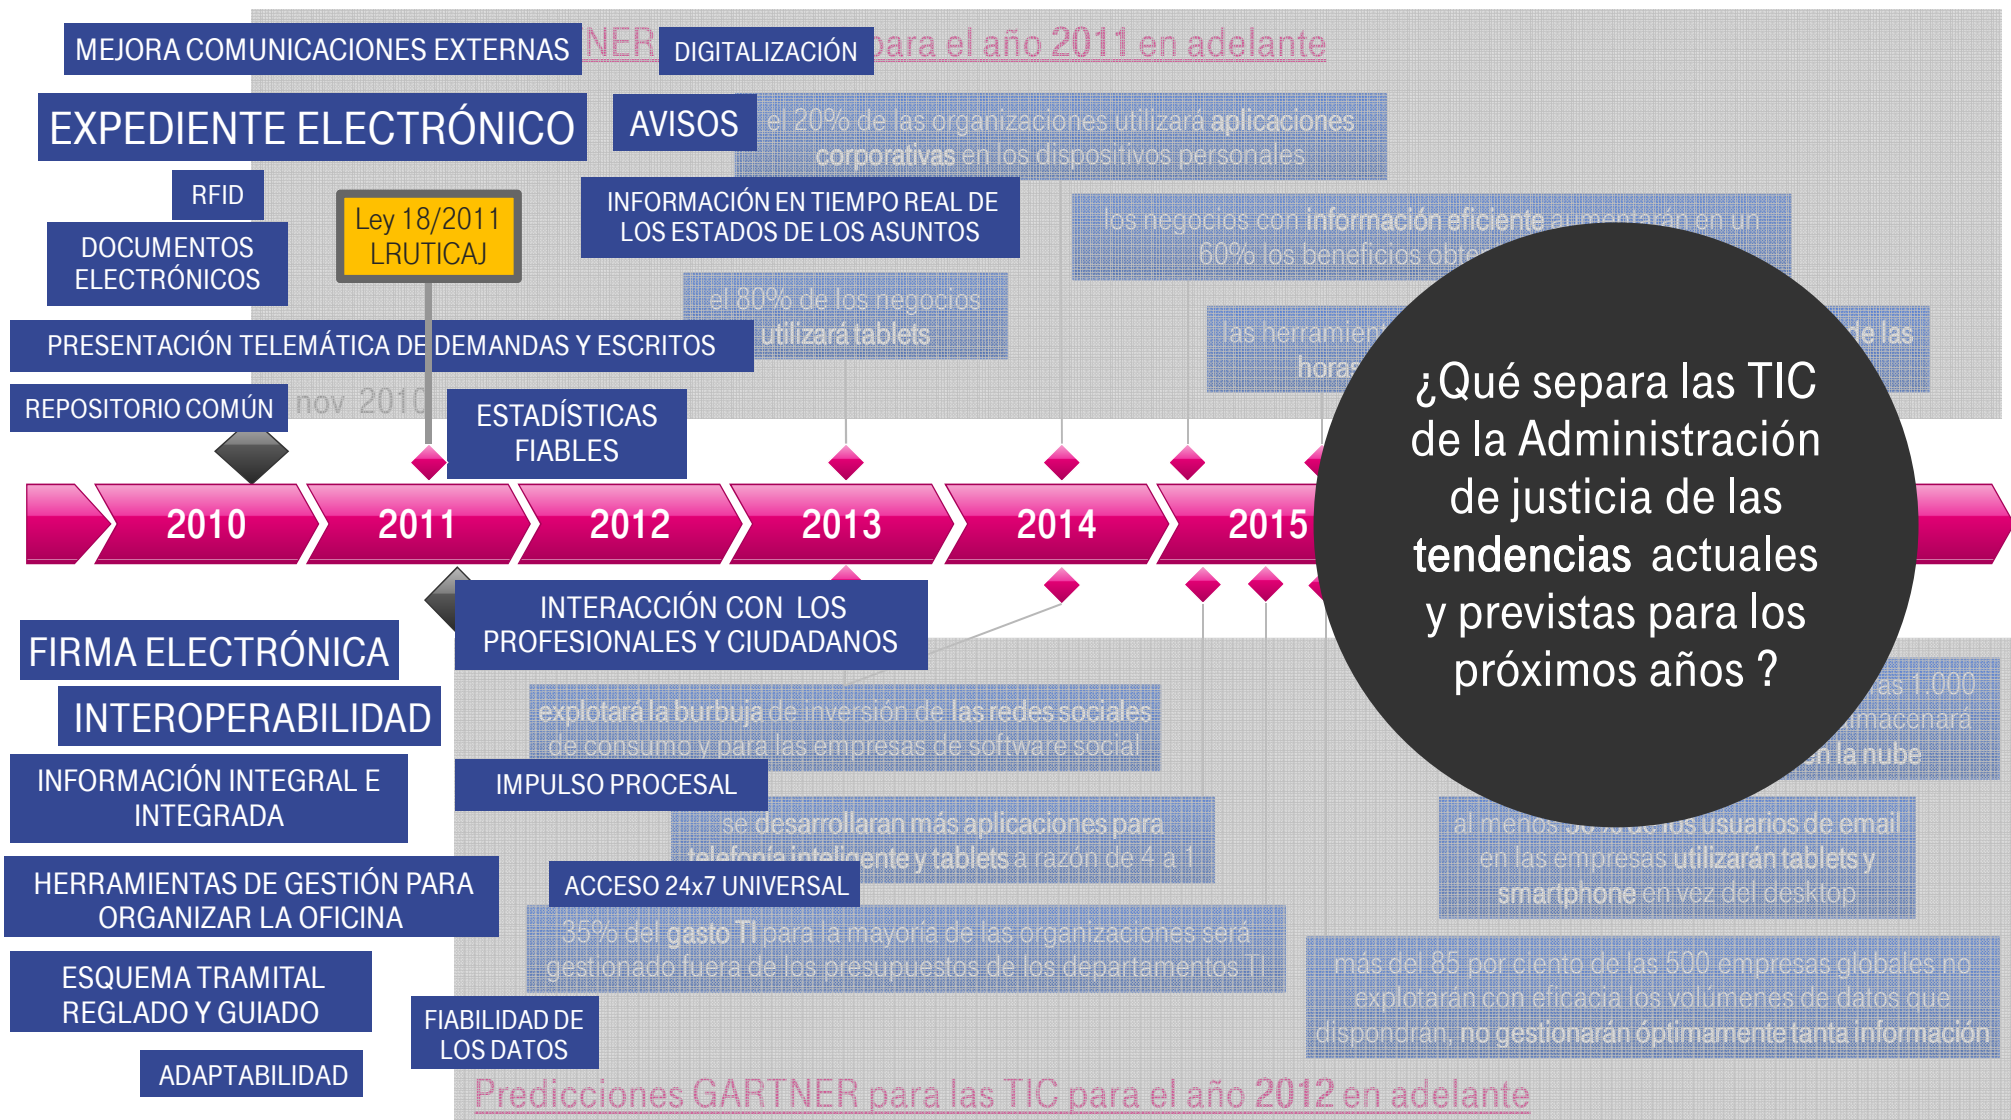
MEJORA COMUNICACIONES EXTERNAS

NER

DIGITALIZACIÓN

para el año 2011 en adelante

EXPEDIENTE ELECTRÓNICO

AVISOS

el 20% de las organizaciones utilizará aplicaciones corporativas en los dispositivos personales

RFID

Ley 18/2011 LRUTICAJ

INFORMACIÓN EN TIEMPO REAL DE LOS ESTADOS DE LOS ASUNTOS

los negocios con información eficiente aumentarán en un 60% los beneficios obte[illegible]

DOCUMENTOS ELECTRÓNICOS

el 80% de los negocios utilizará tablets

PRESENTACIÓN TELEMÁTICA DE DEMANDAS Y ESCRITOS

las herramien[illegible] horas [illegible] de las

REPOSITORIO COMÚN

nov 2010

ESTADÍSTICAS FIABLES

2010

2011

2012

2013

2014

2015

¿Qué separa las TIC de la Administración de justicia de las tendencias actuales y previstas para los próximos años ?

INTERACCIÓN CON LOS PROFESIONALES Y CIUDADANOS

FIRMA ELECTRÓNICA

INTEROPERABILIDAD

explotará la burbuja de inversión de las redes sociales de consumo y para las empresas de software social

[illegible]as 1.000 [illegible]macenará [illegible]n la nube

INFORMACIÓN INTEGRAL E INTEGRADA

IMPULSO PROCESAL

se desarrollaran más aplicaciones para telefonía inteligente y tablets a razón de 4 a 1

al menos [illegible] de los usuarios de email en las empresas utilizarán tablets y smartphone en vez del desktop

HERRAMIENTAS DE GESTIÓN PARA ORGANIZAR LA OFICINA

ACCESO 24x7 UNIVERSAL

35% del gasto TI para la mayoría de las organizaciones será gestionado fuera de los presupuestos de los departamentos TI

ESQUEMA TRAMITAL REGLADO Y GUIADO

más del 85 por ciento de las 500 empresas globales no explotarán con eficacia los volúmenes de datos que dispondrán, no gestionarán óptimamente tanta información

FIABILIDAD DE LOS DATOS

ADAPTABILIDAD

Predicciones GARTNER para las TIC para el año 2012 en adelante